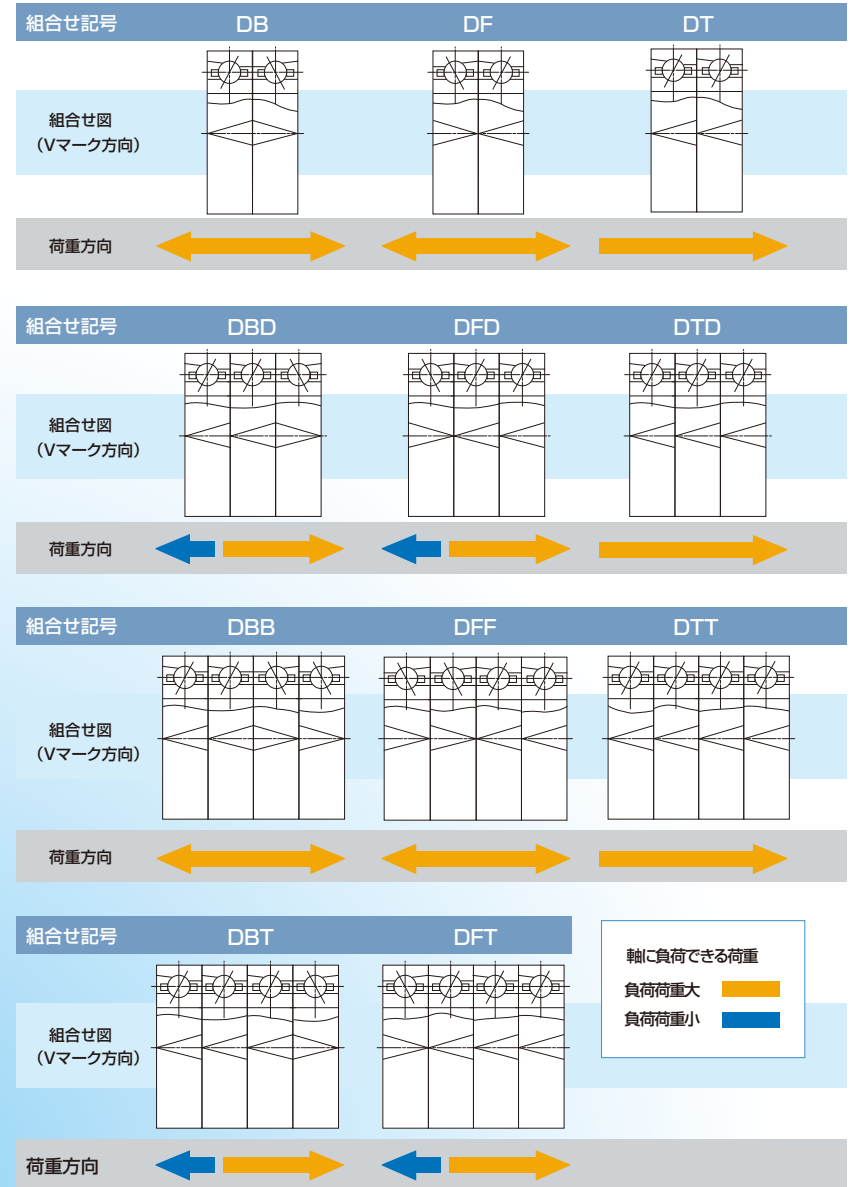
| 組合せ記号 | DB | DF | DT |
|---|---|---|---|
| 組合せ図（Vマーク方向） | | | |
| 荷重方向 | | | |

| 組合せ記号 | DBD | DFD | DTD |
|---|---|---|---|
| 組合せ図（Vマーク方向） | | | |
| 荷重方向 | | | |

| 組合せ記号 | DBB | DFF | DTT |
|---|---|---|---|
| 組合せ図（Vマーク方向） | | | |
| 荷重方向 | | | |

| 組合せ記号 | DBT | DFT |
|---|---|---|
| 組合せ図（Vマーク方向） | | |
| 荷重方向 | | |

軸に負荷できる荷重
負荷荷重大
負荷荷重小